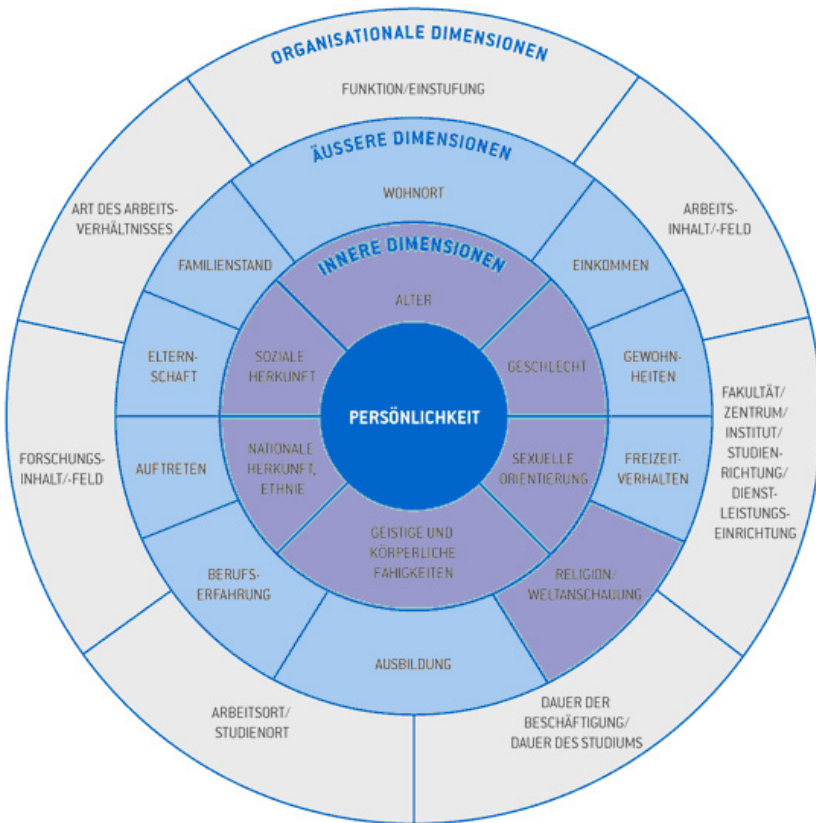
ORGANISATIONALE DIMENSIONEN

FUNKTION/EINSTUFUNG

ÄUSSERE DIMENSIONEN

WOHNORT

ART DES ARBEITSVERHÄLTNISSES

ARBEITSINHALT/-FELD

FAMILIENSTAND

EINKOMMEN

INNERE DIMENSIONEN

ALTER

ELTERNSCHAFT

SOZIALE HERKUNFT

GESCHLECHT

GEWOHNHEITEN

PERSÖNLICHKEIT

FAKULTÄT/ ZENTRUM/ INSTITUT/ STUDIENRICHTUNG/ DIENSTLEISTUNGSEINRICHTUNG

FORSCHUNGSINHALT/-FELD

AUFTRETEN

NATIONALE HERKUNFT, ETHNIE

SEXUELLE ORIENTIERUNG

FREIZEITVERHALTEN

GEISTIGE UND KÖRPERLICHE FÄHIGKEITEN

BERUFSERFAHRUNG

RELIGION/ WELTANSCHAUUNG

AUSBILDUNG

ARBEITSORT/ STUDIENORT

DAUER DER BESCHÄFTIGUNG/ DAUER DES STUDIUMS